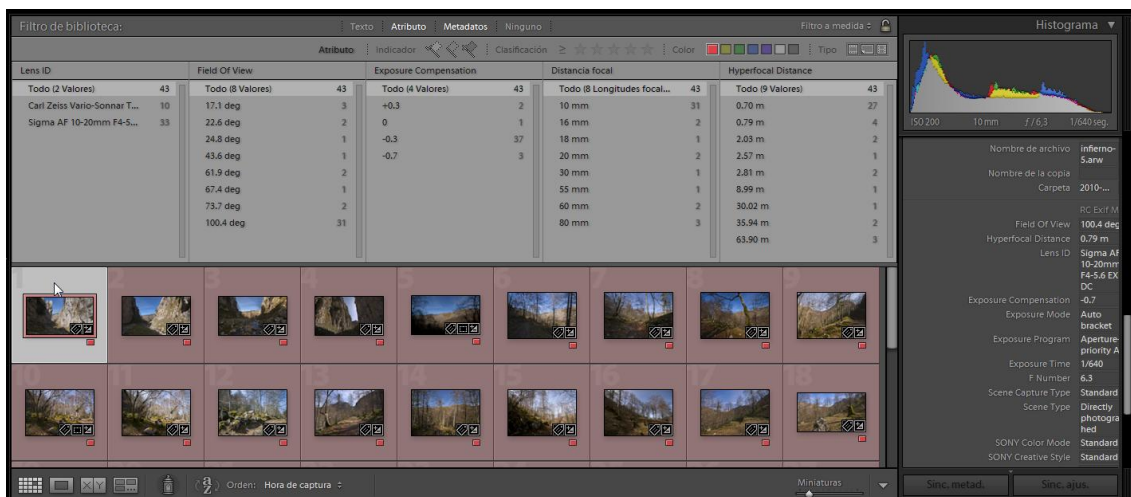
Filtro de biblioteca:

Texto Atributo Metadatos Ninguno

Filtro a medida ÷

Histograma ▼

Atributo Indicador Clasificación ≥ Color Tipo

| Lens ID | | Field Of View | | Exposure Compensation | | Distancia focal | | Hyperfocal Distance | |
|---|---|---|---|---|---|---|---|---|---|
| Todo (2 Valores) | 43 | Todo (8 Valores) | 43 | Todo (4 Valores) | 43 | Todo (8 Longitudes focal... | 43 | Todo (9 Valores) | 43 |
| Carl Zeiss Vario-Sonnar T... | 10 | 17.1 deg | 3 | +0.3 | 2 | 10 mm | 31 | 0.70 m | 27 |
| Sigma AF 10-20mm F4-5... | 33 | 22.6 deg | 2 | 0 | 1 | 16 mm | 2 | 0.79 m | 4 |
| | | 24.8 deg | 1 | -0.3 | 37 | 18 mm | 1 | 2.03 m | 2 |
| | | 43.6 deg | 1 | -0.7 | 3 | 20 mm | 2 | 2.57 m | 1 |
| | | 61.9 deg | 2 | | | 30 mm | 1 | 2.81 m | 2 |
| | | 67.4 deg | 1 | | | 55 mm | 1 | 8.99 m | 1 |
| | | 73.7 deg | 2 | | | 60 mm | 2 | 30.02 m | 1 |
| | | 100.4 deg | 31 | | | 80 mm | 3 | 35.94 m | 2 |
| | | | | | | | | 63.90 m | 3 |

ISO 200 10 mm f / 6,3 1/640 seg.

Nombre de archivo infierno-5.arw
Nombre de la copia
Carpeta 2010-...
RC Exif M
Field Of View 100.4 deg
Hyperfocal Distance 0.79 m
Lens ID Sigma AF 10-20mm F4-5.6 EX DC
Exposure Compensation -0.7
Exposure Mode Auto bracket
Exposure Program Aperture-priority A
Exposure Time 1/640
F Number 6.3
Scene Capture Type Standard
Scene Type Directly photographed
SONY Color Mode Standard
SONY Creative Style Standard

1 2 3 4 5 6 7 8 9
10 11 12 13 14 15 16 17 18

Orden: Hora de captura ÷

Miniaturas

Sinc. metad. Sinc. ajus.